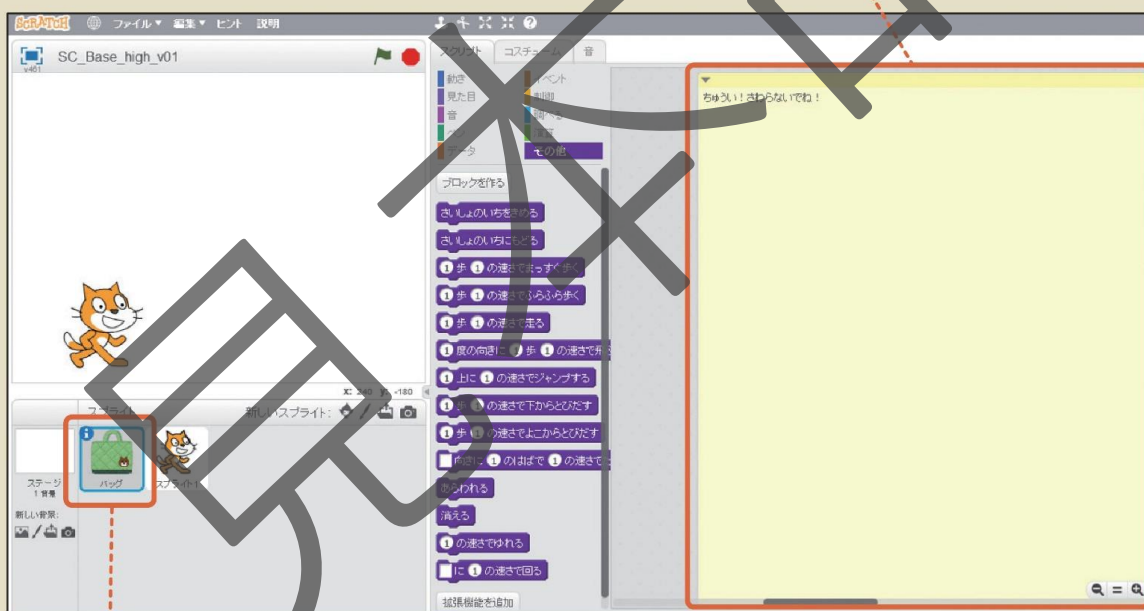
SCRATCH ファイル▼ 編集▼ ヒント 説明

SC_Base_high_v01

v461

スクリプト コスチューム 音

動き イベント
見た目 制御
音 調べる
ペン 演算
データ その他

ブロックを作る

さいしょのいちをきめる
さいしょのいちにもどる
1 歩 1 の速さでまっすぐ歩く
1 歩 1 の速さでふらふら歩く
1 歩 1 の速さで走る
1 度の向きに 1 歩 1 の速さで飛
1 上に 1 の速さでジャンプする
1 歩 1 の速さで下からとびだす
1 歩 1 の速さでよこからとびだす
向きに 1 のはばで 1 の速さで
あらわれる
消える
1 の速さでゆれる
に 1 の速さで回る

拡張機能を追加

ちゅうい!さわらないでね!

x: 240 y: -180

スプライト 新しいスプライト:

ステージ
1 背景

新しい背景:

バッグ スプライト1

見本